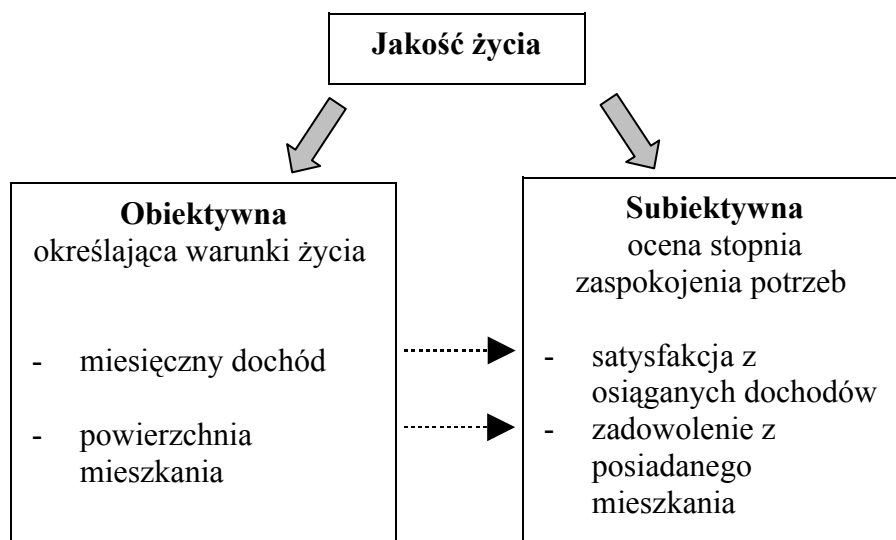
Jakość życia

Obiektywna
określająca warunki życia

- miesięczny dochód

- powierzchnia mieszkania

Subiektywna
ocena stopnia zaspokojenia potrzeb

- satysfakcja z osiąganych dochodów
- zadowolenie z posiadanego mieszkania